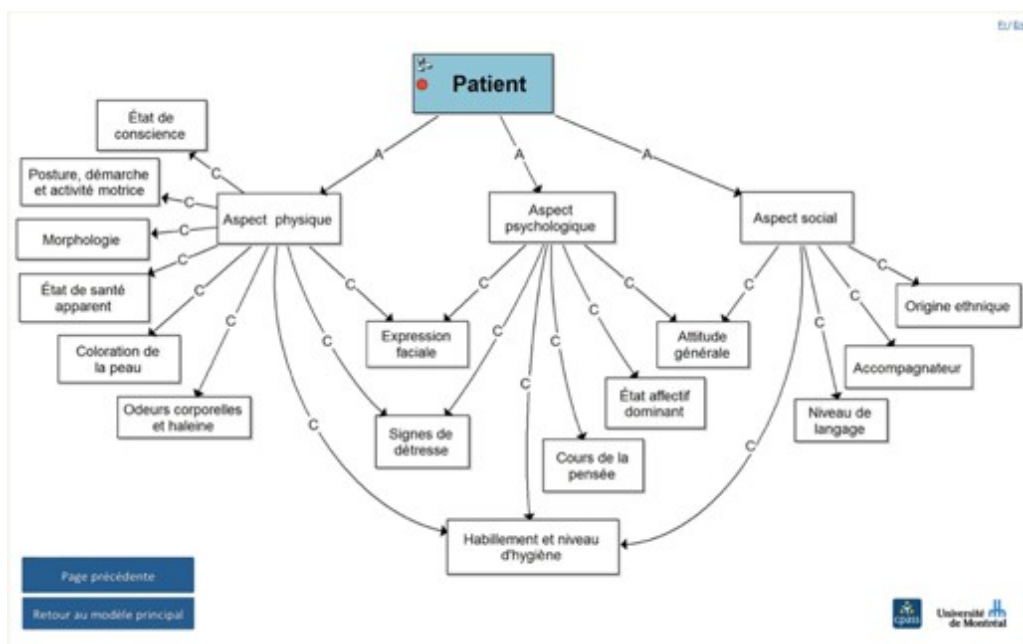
Et/la

Patient

A A A

Aspect physique

Aspect psychologique

Aspect social

C C C C C C C C C C C C C C C C C C C C

État de conscience

Posture, démarche et activité motrice

Morphologie

État de santé apparent

Coloration de la peau

Odeurs corporelles et haleine

Expression faciale

Signes de détresse

Cours de la pensée

État affectif dominant

Attitude générale

Origine ethnique

Accompagnateur

Niveau de langage

Habillement et niveau d'hygiène

Page précédente

Retour au modèle principal

cpass

Université de Montréal